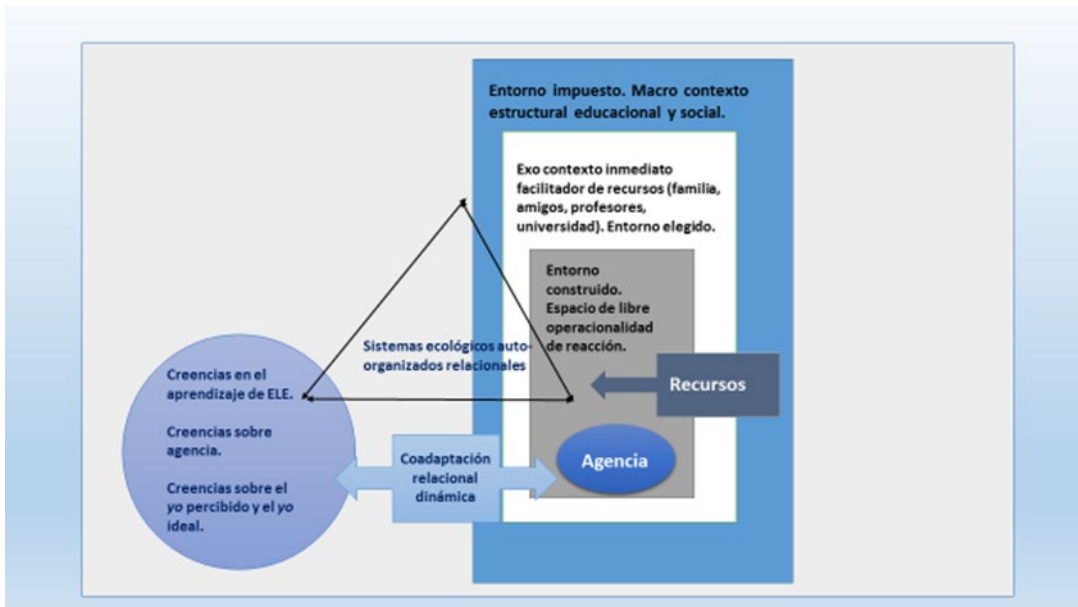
Entorno impuesto. Macro contexto estructural educacional y social.

Exo contexto inmediato facilitador de recursos (familia, amigos, profesores, universidad). Entorno elegido.

Entorno construido. Espacio de libre operacionalidad de reacción.

Sistemas ecológicos auto-organizados relacionales

Recursos

Creencias en el aprendizaje de ELE.

Creencias sobre agencia.

Creencias sobre el yo percibido y el yo ideal.

Coadaptación relacional dinámica

Agencia